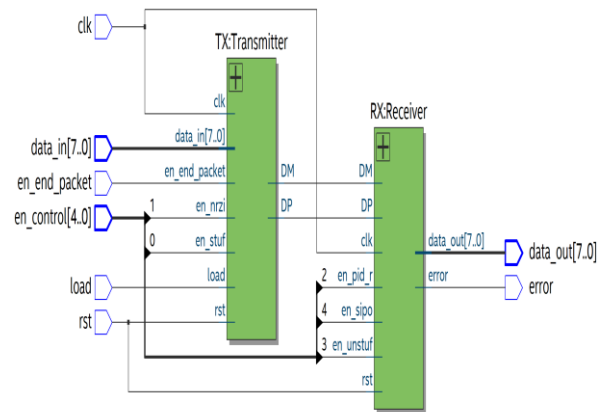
clk
TX:Transmitter
clk
data_in[7..0]
data_in[7..0]
en_end_packet
en_end_packet
en_control[4..0]
1
en_nrzi
0
en_stuf
load
load
rst
rst
DM
DP
RX:Receiver
DM
DP
clk
2 en_pid_r
4 en_sipo
3 en_unstuf
rst
data_out[7..0]
error
data_out[7..0]
error